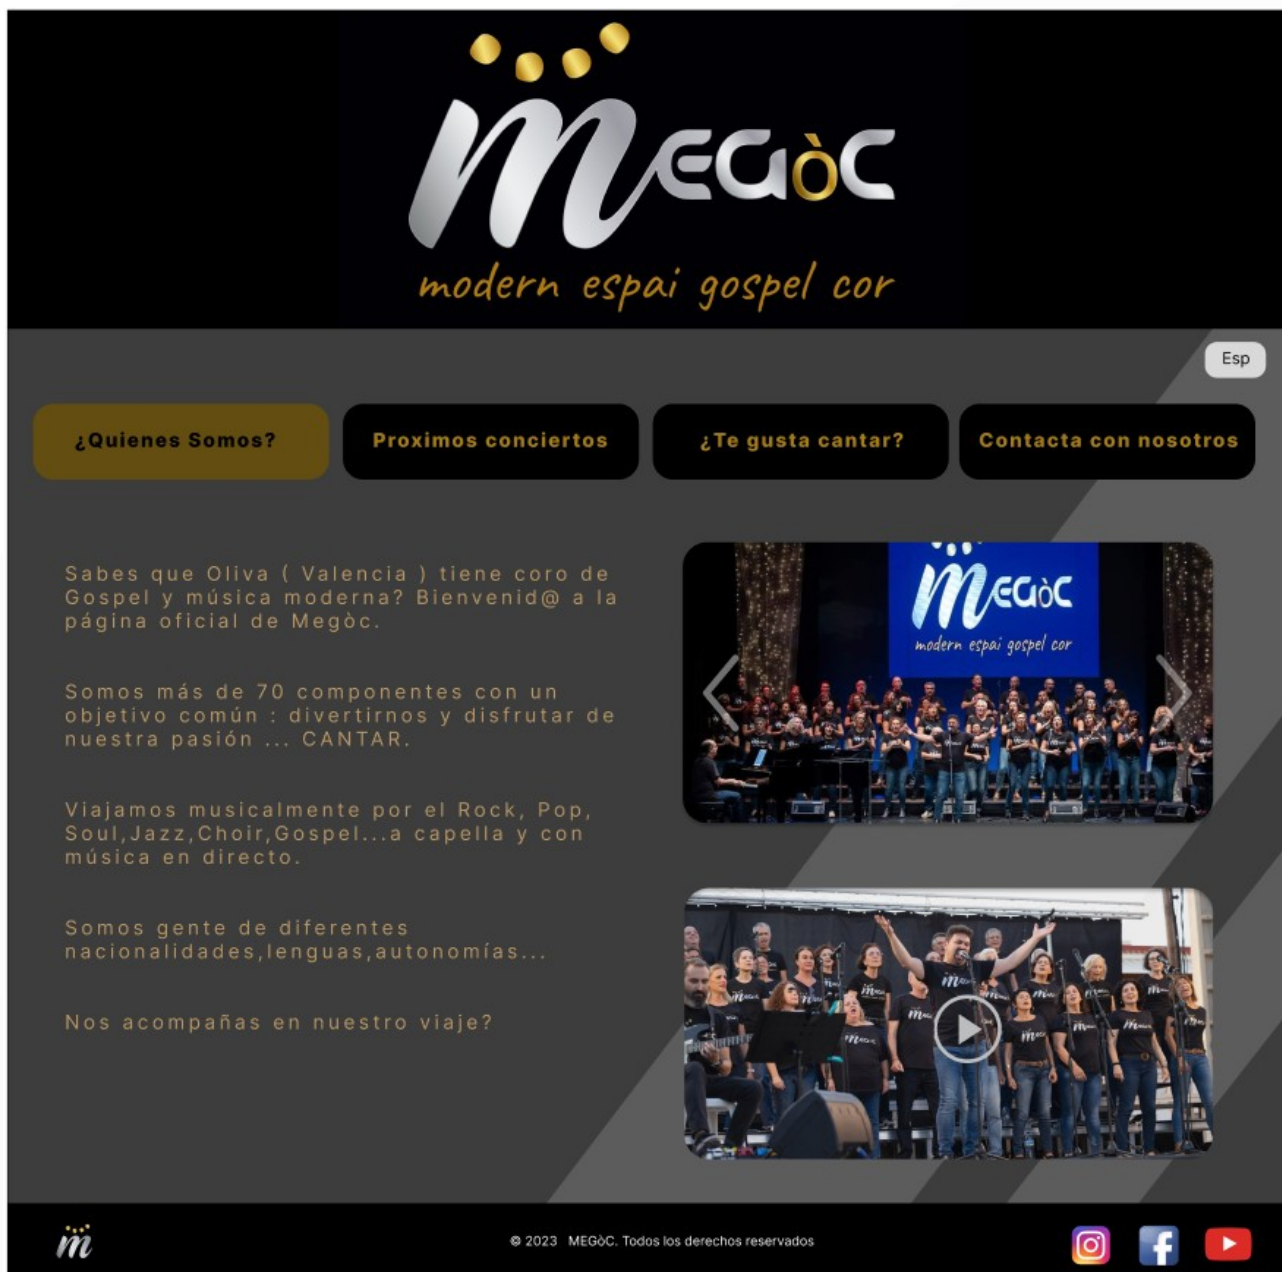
MEGÒC
modern espai gospel cor

Esp

¿Quienes Somos?
Proximos conciertos
¿Te gusta cantar?
Contacta con nosotros

Sabes que Oliva ( Valencia ) tiene coro de Gospel y música moderna? Bienvenid@ a la página oficial de Megòc.

Somos más de 70 componentes con un objetivo común : divertirnos y disfrutar de nuestra pasión ... CANTAR.

Viajamos musicalmente por el Rock, Pop, Soul,Jazz,Choir,Gospel...a capella y con música en directo.

Somos gente de diferentes nacionalidades,lenguas,autonomías...

Nos acompañas en nuestro viaje?

MEGÒC
modern espai gospel cor

© 2023 MEGòC. Todos los derechos reservados